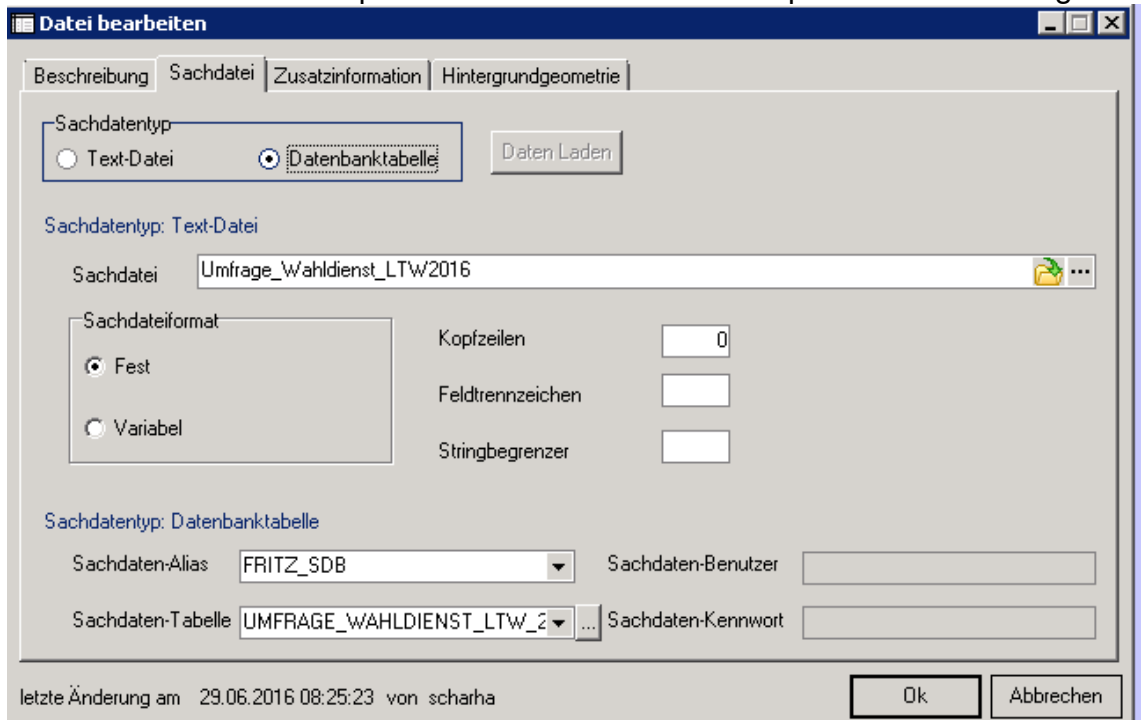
Datei bearbeiten

Beschreibung | Sachdatei | Zusatzinformation | Hintergrundgeometrie

Sachdatentyp
Text-Datei
Datenbanktabelle

Daten Laden

Sachdatentyp: Text-Datei

Sachdatei Umfrage_Wahldienst_LTW2016

Sachdateiformat
Fest
Variabel

Kopfzeilen 0
Feldtrennzeichen
Stringbegrenzer

Sachdatentyp: Datenbanktabelle

Sachdaten-Alias FRITZ_SDB
Sachdaten-Benutzer
Sachdaten-Tabelle UMFRAGE_WAHLDIENST_LTW_2
Sachdaten-Kennwort

letzte Änderung am 29.06.2016 08:25:23 von scharha

Ok
Abbrechen